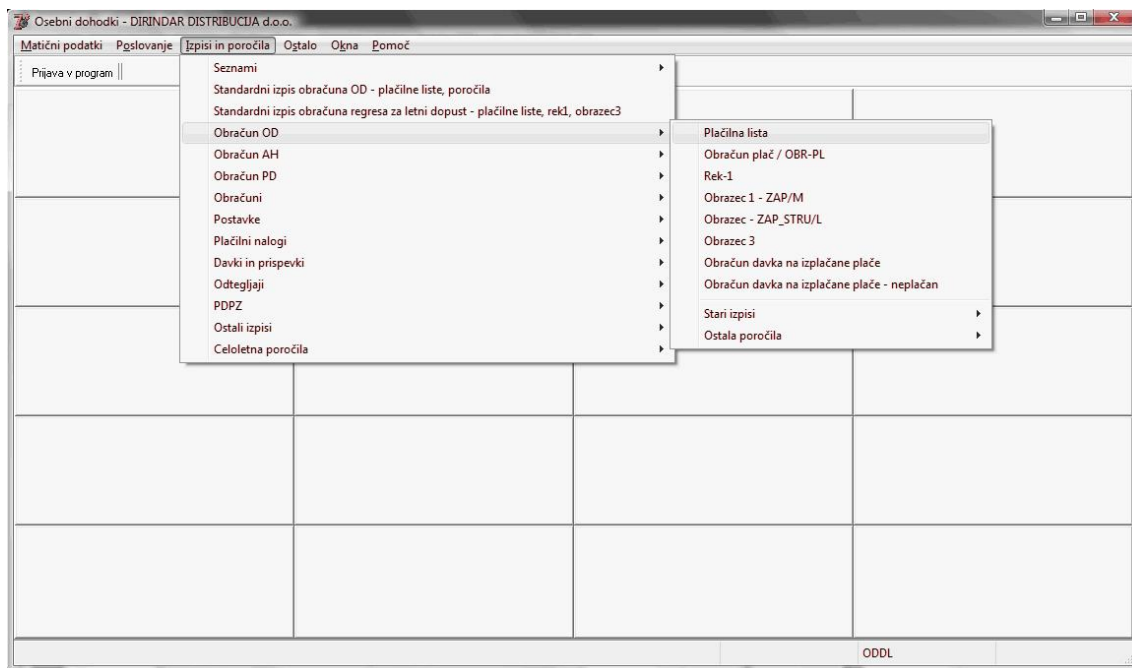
Osebni dohodki - DIRINDAR DISTRIBUCIJA d.o.o.

Matični podatki Poslovanje Izpisi in poročila Ostalo Okna Pomoč

Prijava v program

Seznami
Standardni izpis obračuna OD - plačilne liste, poročila
Standardni izpis obračuna regresa za letni dopust - plačilne liste, rek1, obrazec3
Obračun OD
Obračun AH
Obračun PD
Obračuni
Postavke
Plačilni nalogi
Davki in prispevki
Odtegljaji
PDPZ
Ostali izpisi
Celoletna poročila

Plačilna lista
Obračun plač / OBR-PL
Rek-1
Obrazec 1 - ZAP/M
Obrazec - ZAP_STRU/L
Obrazec 3
Obračun davka na izplačane plače
Obračun davka na izplačane plače - neplačan
Stari izpisi
Ostala poročila

ODDL